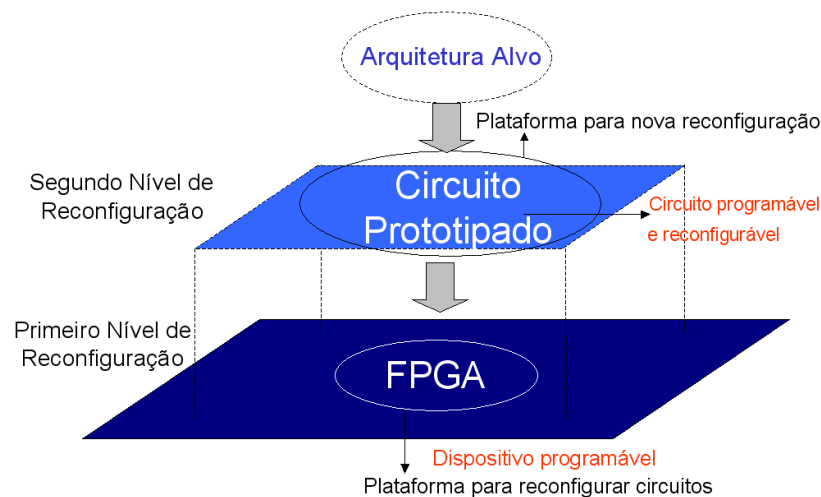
Arquitetura Alvo

Plataforma para nova reconfiguração

Segundo Nível de Reconfiguração

Circuito Prototipado

Circuito programável e reconfigurável

Primeiro Nível de Reconfiguração

FPGA

Dispositivo programável

Plataforma para reconfigurar circuitos